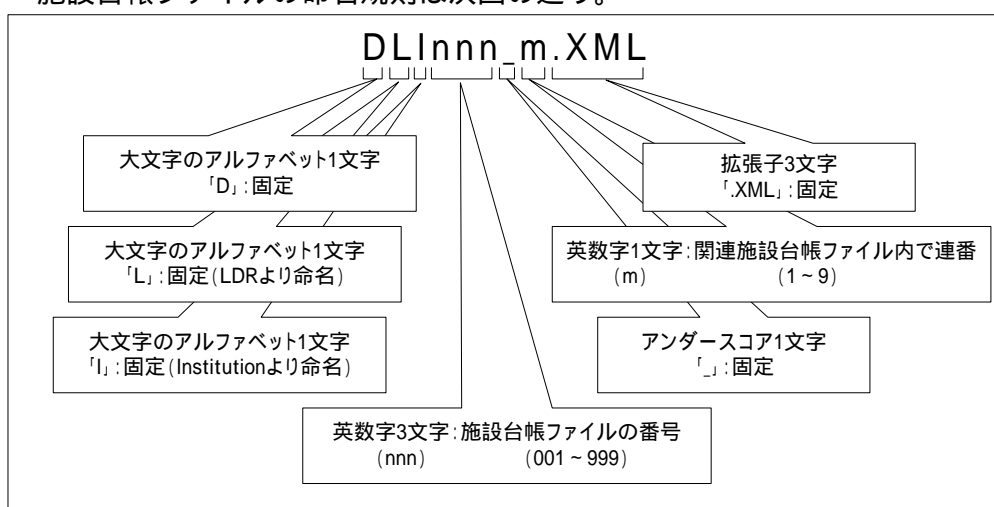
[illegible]施設台帳ファイルの命名規則は次図の通り。

DLInnn_m.XML

大文字のアルファベット1文字
「D」:固定

大文字のアルファベット1文字
「L」:固定(LDRより命名)

大文字のアルファベット1文字
「I」:固定(Institutionより命名)

英数字3文字:施設台帳ファイルの番号
(nnn) (001~999)

拡張子3文字
「.XML」:固定

英数字1文字:関連施設台帳ファイル内で連番
(m) (1~9)

アンダースコア1文字
「_」:固定